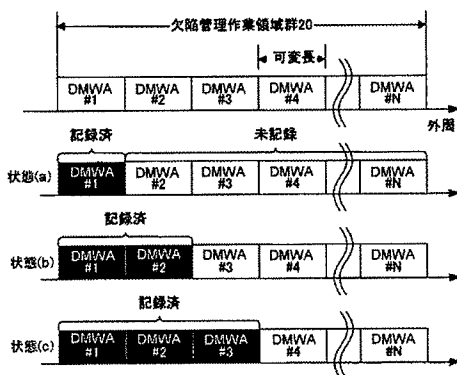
欠陥管理作業領域群20

可変長

DMWA #1
DMWA #2
DMWA #3
DMWA #4
DMWA #N

外周

記録済
未記録

状態(a)
DMWA #1
DMWA #2
DMWA #3
DMWA #4
DMWA #N

記録済

状態(b)
DMWA #1
DMWA #2
DMWA #3
DMWA #4
DMWA #N

記録済

状態(c)
DMWA #1
DMWA #2
DMWA #3
DMWA #4
DMWA #N